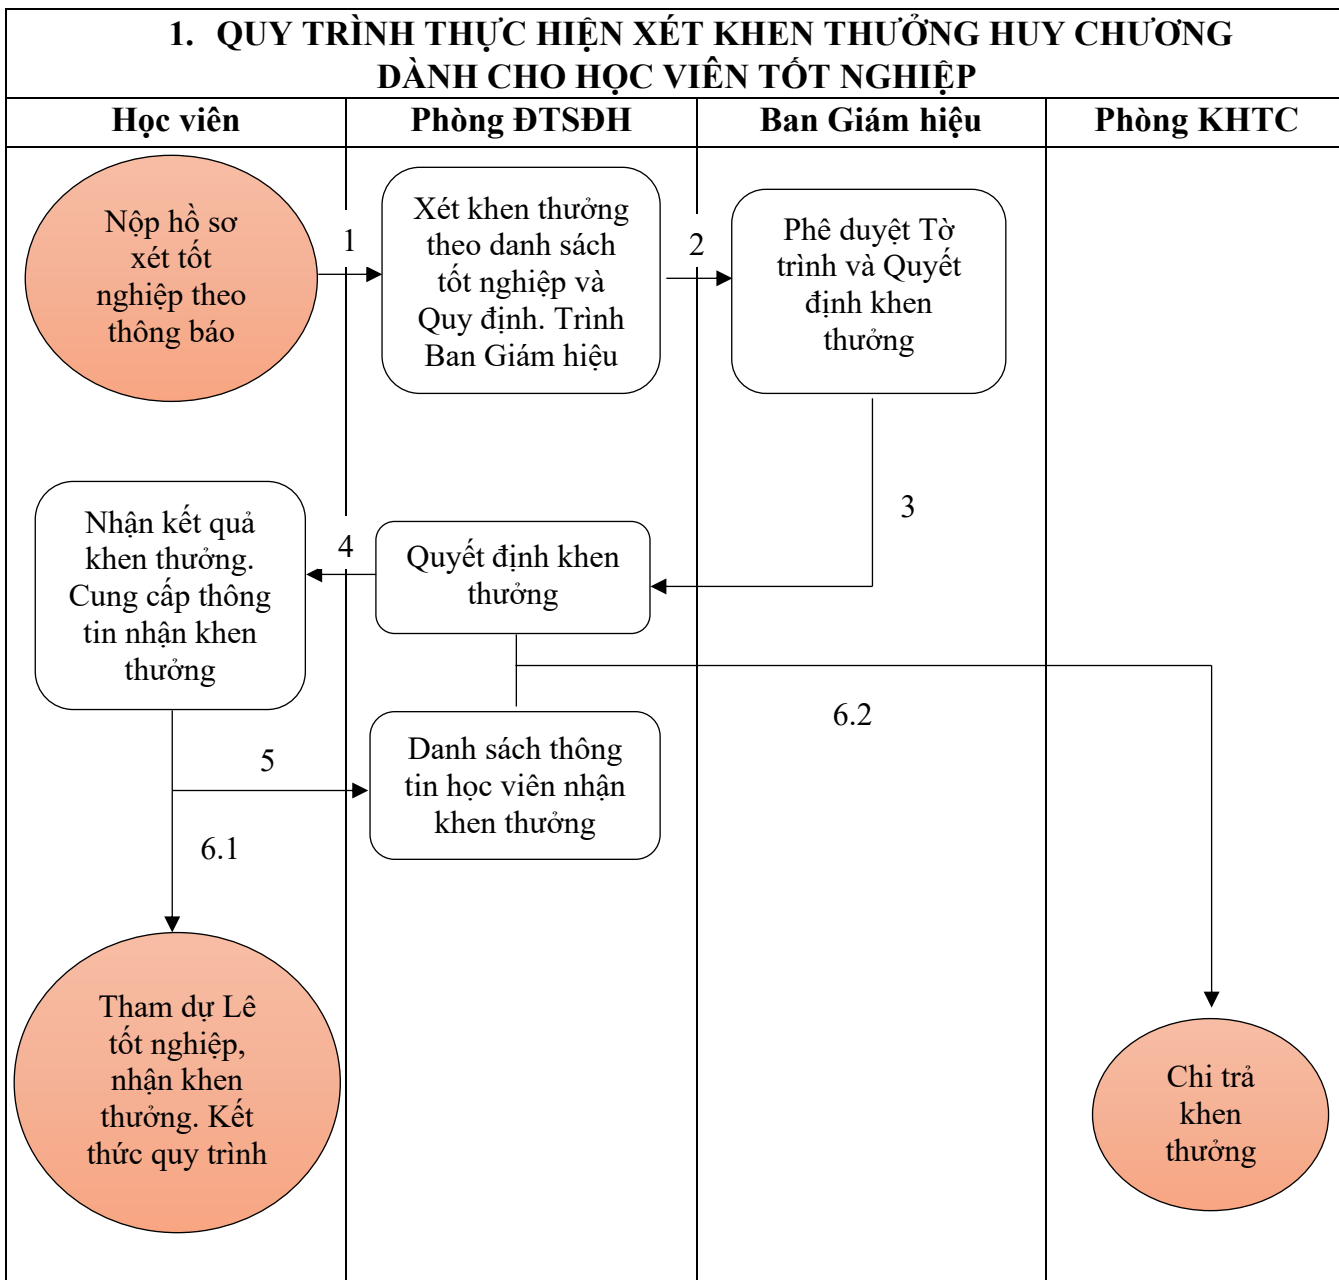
1. QUY TRÌNH THỰC HIỆN XÉT KHEN THƯỞNG HUY CHƯƠNG DÀNH CHO HỌC VIÊN TỐT NGHIỆP

Học viên

Phòng ĐTSĐH

Ban Giám hiệu

Phòng KHTC

Nộp hồ sơ xét tốt nghiệp theo thông báo

1

Xét khen thưởng theo danh sách tốt nghiệp và Quy định. Trình Ban Giám hiệu

2

Phê duyệt Tờ trình và Quyết định khen thưởng

3

Nhận kết quả khen thưởng. Cung cấp thông tin nhận khen thưởng

4

Quyết định khen thưởng

6.2

5

Danh sách thông tin học viên nhận khen thưởng

6.1

Tham dự Lê tốt nghiệp, nhận khen thưởng. Kết thức quy trình

Chi trả khen thưởng